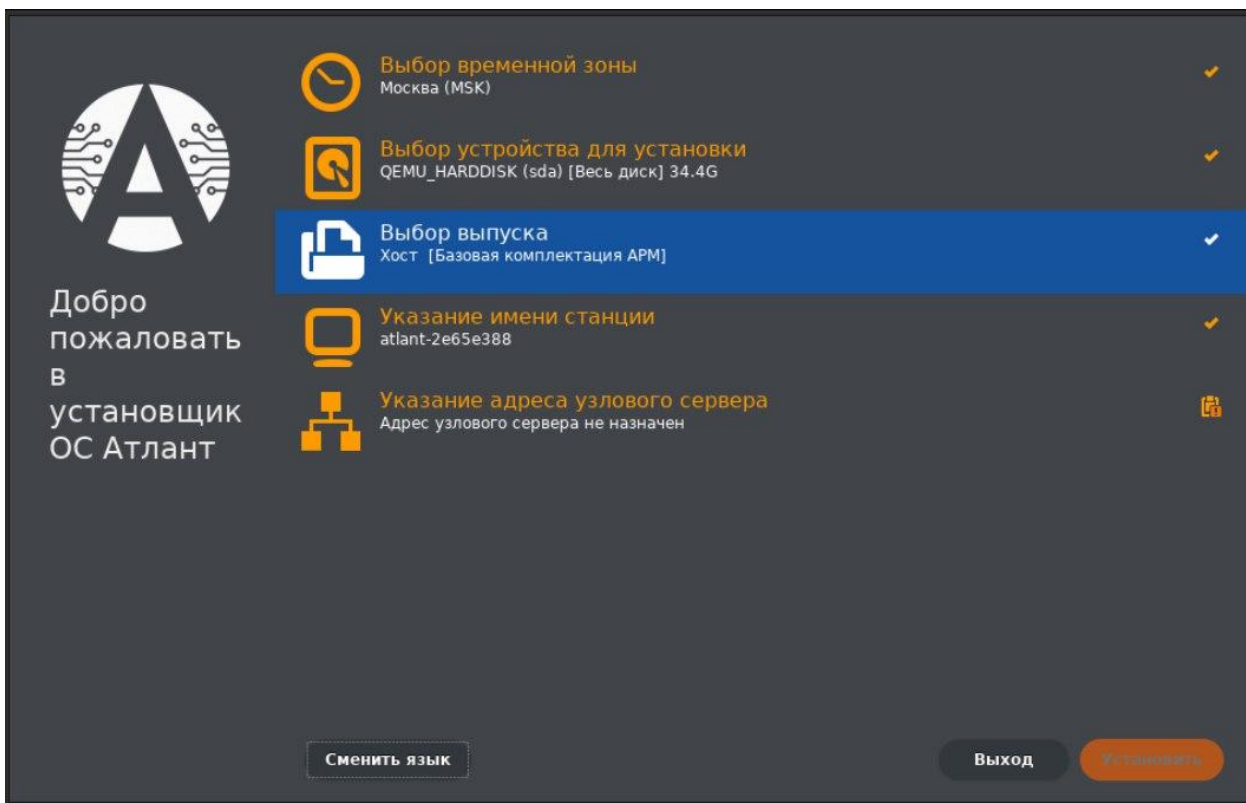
Добро пожаловать в установщик ОС Атлант

Выбор временной зоны
Москва (MSK)

Выбор устройства для установки
QEMU_HARDDISK (sda) [Весь диск] 34.4G

Выбор выпуска
Хост [Базовая комплектация АРМ]

Указание имени станции
atlant-2e65e388

Указание адреса узлового сервера
Адрес узлового сервера не назначен

Сменить язык

Выход

Установить